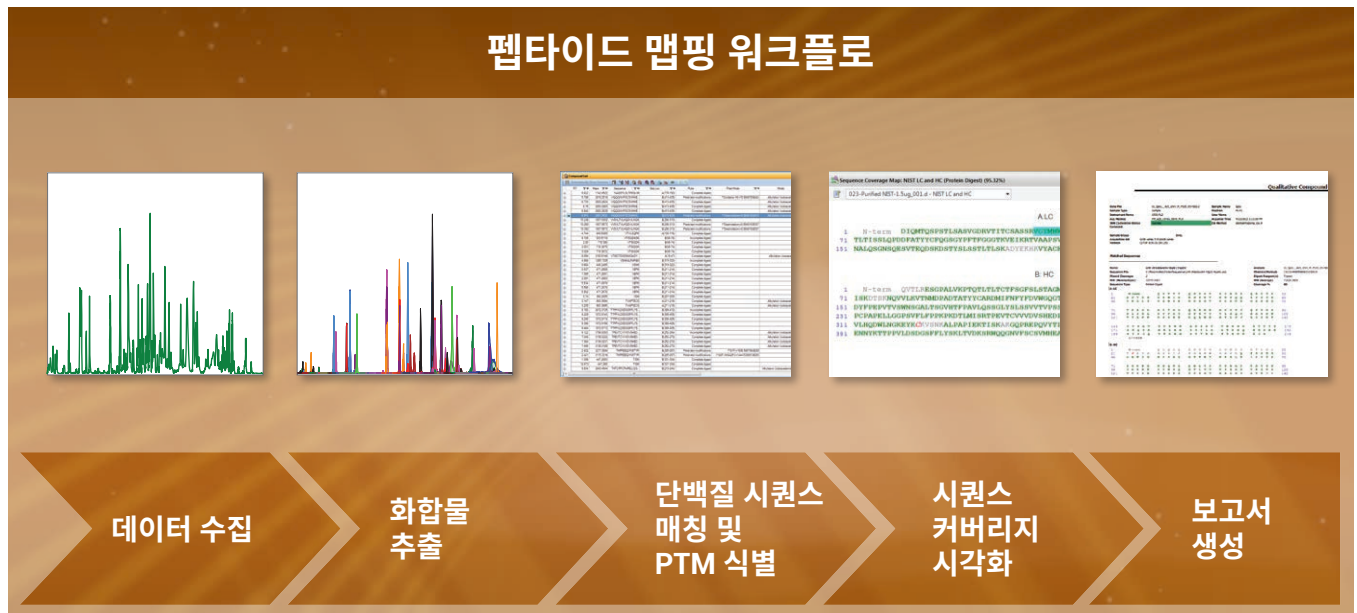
펩타이드 맵핑 워크플로

Sequence Coverage Map: NIST LC and HC (Protein Digest) (95.32%)

023-Purified NIST-1.5ug_001.d - NIST LC and HC

A:LC

1 N-term DIQMTQSPSTLSASVGDRVTITCSASS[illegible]
71 TLTISSLQPDDFATYYCFQGSGYPFTFGGGTKVEIKRTVAAPSV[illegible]
151 NALQSGNSQESVTEQDSKDSTYSLSSTLTLSKADYEKHKVYACE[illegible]

B: HC

1 N-term QVTLRESGPALVKPTQTLTLTCTFSGFSLSTAG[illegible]
71 ISKDTSKNQVVLKVTNMDPADTATYYCARSMITNWYFDVWGQ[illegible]
151 DYFPEPVTVSWNSGALTSGVHTFPAVLQSSGLYSLSSVVTVPS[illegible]
231 PCPAPELLGGPSVFLFPPKPKDTLMISRTPEVTCVVVDVSHED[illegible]
311 VLHQDWLNGKEYKCKVSNKALPAPIEKTISKAKGQPREPQVYTL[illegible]
391 ENNYKTTPPVLDSDGSFFLYSKLTVDKSRWQQGNVFSCSVMHE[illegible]

Qualitative Compound

데이터 수집

화합물 추출

단백질 시퀀스 매칭 및 PTM 식별

시퀀스 커버리지 시각화

보고서 생성